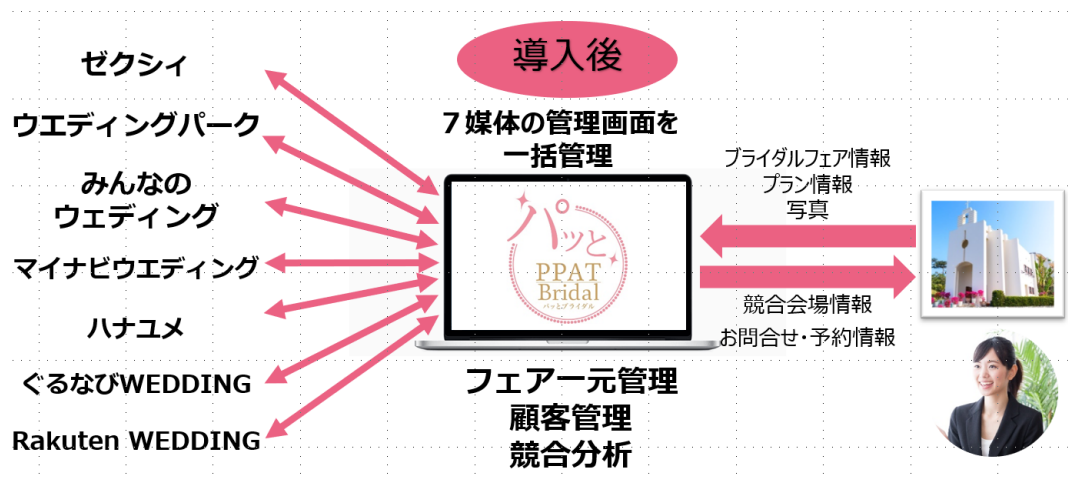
導入後

ゼクシィ
ウエディングパーク
みんなの
ウェディング
マイナビウエディング
ハナユメ
ぐるなびWEDDING
Rakuten WEDDING

７媒体の管理画面を
一括管理

パッと
PPAT
Bridal
パッとブライダル

ブライダルフェア情報
プラン情報
写真

競合会場情報
お問合せ・予約情報

フェア一元管理
顧客管理
競合分析